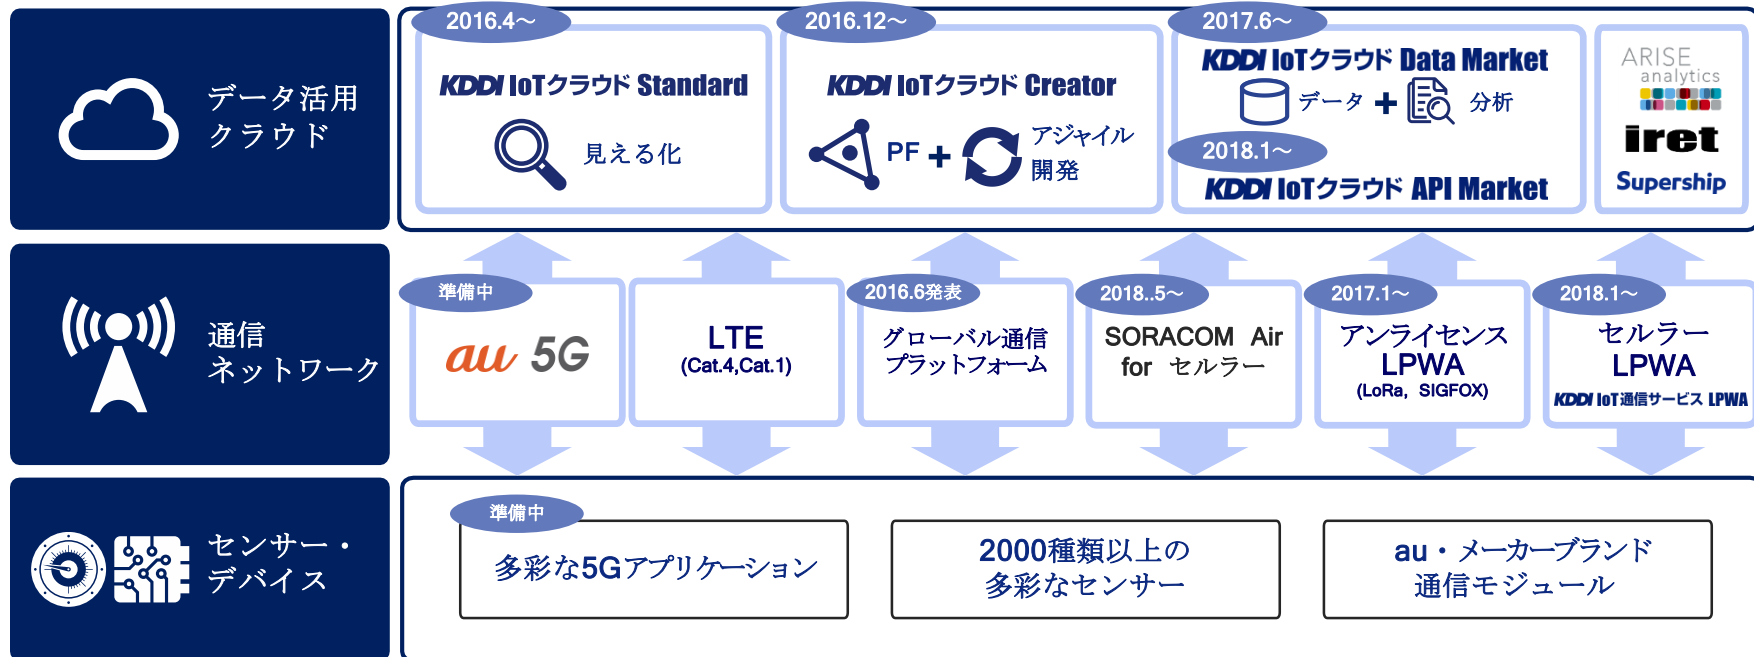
データ活用クラウド

2016.4〜
KDDI IoTクラウド Standard
見える化

2016.12〜
KDDI IoTクラウド Creator
PF + アジャイル開発

2017.6〜
KDDI IoTクラウド Data Market
データ + 分析
2018.1〜
KDDI IoTクラウド API Market

ARISE analytics
iret
Supership

通信ネットワーク

準備中
au 5G

LTE
(Cat.4,Cat.1)

2016.6発表
グローバル通信プラットフォーム

2018..5〜
SORACOM Air for セルラー

2017.1〜
アンライセンスLPWA
(LoRa, SIGFOX)

2018.1〜
セルラーLPWA
KDDI IoT通信サービス LPWA

センサー・デバイス

準備中
多彩な5Gアプリケーション

2000種類以上の多彩なセンサー

au・メーカーブランド通信モジュール